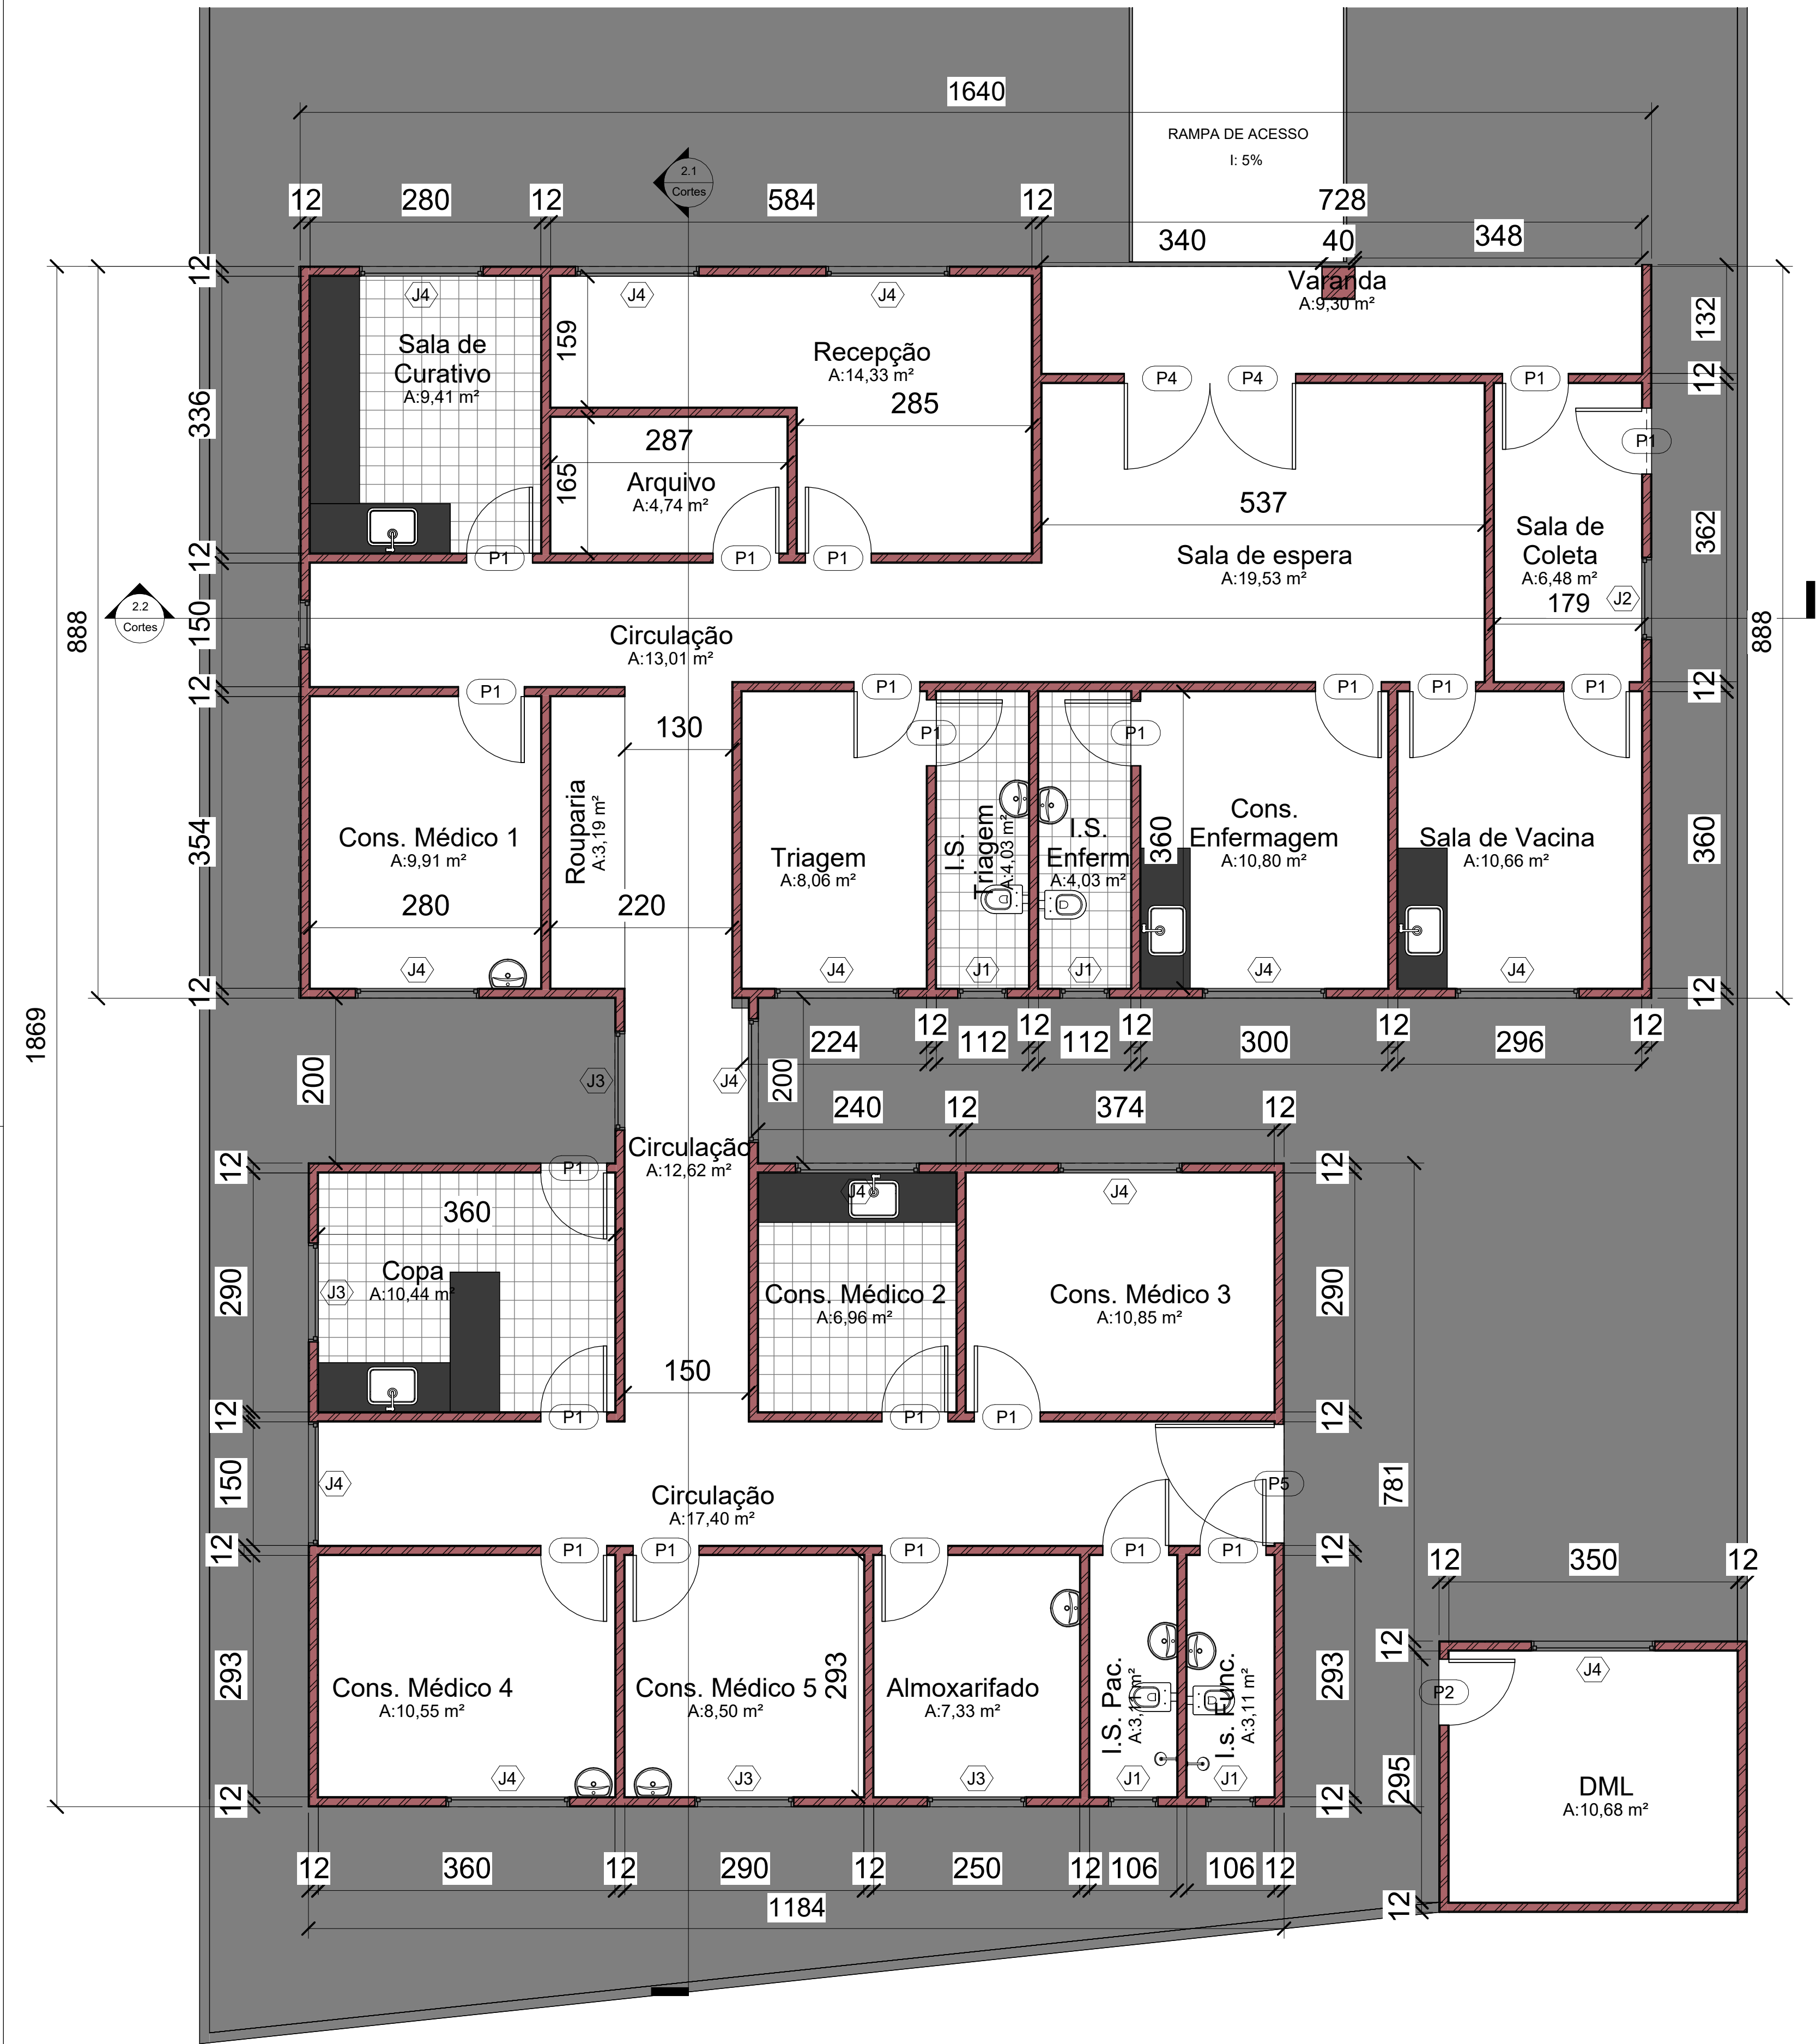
1640
RAMPA DE ACESSO
I: 5%
2.1
Cortes
12 280 12 584 12 728
340 40 348
Varanda
A:9,30 m²
12
336
12
J4
Sala de Curativo
A:9,41 m²
J4
159
Recepção
A:14,33 m²
285
J4
287
165
Arquivo
A:4,74 m²
P1 P1 P1
P4 P4 P1
P1
537
Sala de espera
A:19,53 m²
Sala de Coleta
A:6,48 m²
179
J2
132
12
362
888
888
2.2
Cortes
150
Circulação
A:13,01 m²
12
P1
130
P1 P1 P1 P1 P1 P1
354
Cons. Médico 1
A:9,91 m²
280
Rouparia
A:3,19 m²
220
Triagem
A:8,06 m²
I.S. Triagem
A:4,03 m²
I.S. Enferm.
A:4,03 m²
360
Cons. Enfermagem
A:10,80 m²
Sala de Vacina
A:10,66 m²
360
J4 J4 J1 J1 J4 J4
12
1869
224 12 112 12 112 12 300 12 296 12
200
J3
J4
200
240 12 374 12
Circulação
A:12,62 m²
12
P1
360
J4
J4
290
Copa
A:10,44 m²
J3
Cons. Médico 2
A:6,96 m²
Cons. Médico 3
A:10,85 m²
290
150
12
P1 P1 P1
12
150
J4
Circulação
A:17,40 m²
P5
781
12
P1 P1 P1 P1 P1
12
12 350 12
293
Cons. Médico 4
A:10,55 m²
Cons. Médico 5
A:8,50 m²
293
Almoxarifado
A:7,33 m²
I.S. Pac.
A:3,11 m²
I.S. Func.
A:3,11 m²
293
12
J4
P2
J4 J3 J3 J1 J1
295
DML
A:10,68 m²
12
12
12 360 12 290 12 250 12 106 106 12
1184
12